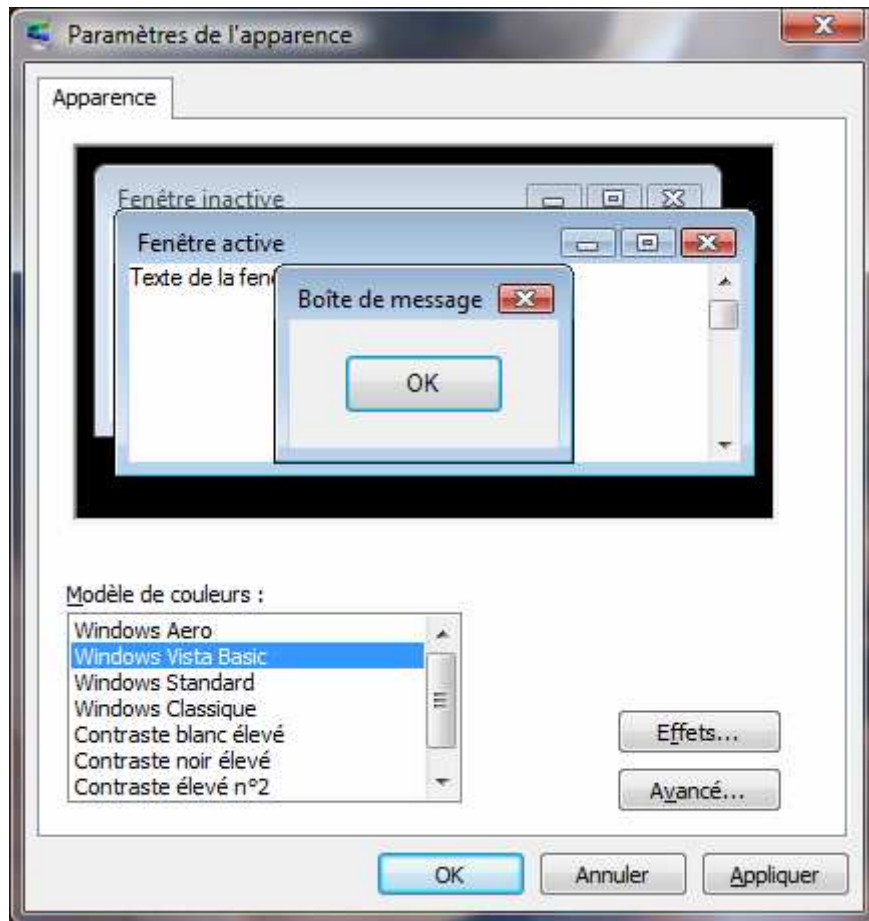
Paramètres de l'apparence

Apparence

Fenêtre inactive

Fenêtre active

Texte de la fen

Boîte de message

OK

Modèle de couleurs :

Windows Aero
Windows Vista Basic
Windows Standard
Windows Classique
Contraste blanc élevé
Contraste noir élevé
Contraste élevé n°2

Effets...

Avancé...

OK

Annuler

Appliquer